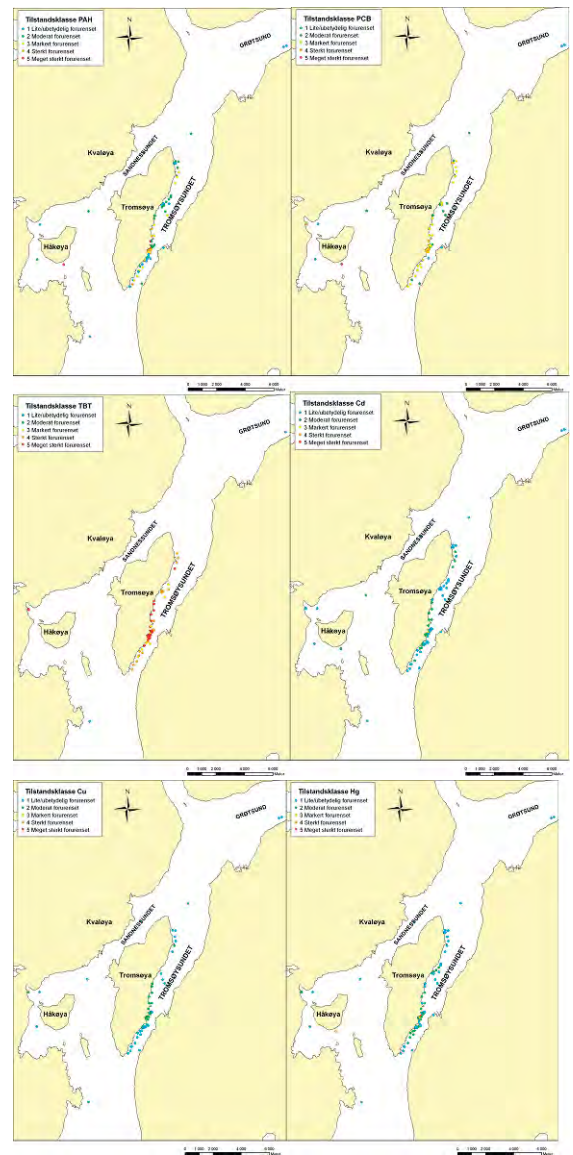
Tilstandsklasse PAH
1 Lite/ubetydelig forurenset
2 Moderat forurenset
3 Markert forurenset
4 Sterkt forurenset
5 Meget sterkt forurenset

N

GRØTSUND
Kvaløya
SANDNESSUNDET
Tromsøya
TROMSØYSUNDET
Håkøya

Tilstandsklasse PCB
1 Lite/ubetydelig forurenset
2 Moderat forurenset
3 Markert forurenset
4 Sterkt forurenset
5 Meget sterkt forurenset

N

GRØTSUND
Kvaløya
SANDNESSUNDET
Tromsøya
TROMSØYSUNDET
Håkøya

0 1 000 2 000 4 000 6 000 Meter

0 1 000 2 000 4 000 6 000 Meter

Tilstandsklasse TBT
1 Lite/ubetydelig forurenset
2 Moderat forurenset
3 Markert forurenset
4 Sterkt forurenset
5 Meget sterkt forurenset

N

GRØTSUND
Kvaløya
SANDNESSUNDET
Tromsøya
TROMSØYSUNDET
Håkøya

Tilstandsklasse Cd
1 Lite/ubetydelig forurenset
2 Moderat forurenset
3 Markert forurenset
4 Sterkt forurenset
5 Meget sterkt forurenset

N

GRØTSUND
Kvaløya
SANDNESSUNDET
Tromsøya
TROMSØYSUNDET
Håkøya

0 1 000 2 000 4 000 6 000 Meter

0 1 000 2 000 4 000 6 000 Meter

Tilstandsklasse Cu
1 Lite/ubetydelig forurenset
2 Moderat forurenset
3 Markert forurenset
4 Sterkt forurenset
5 Meget sterkt forurenset

N

GRØTSUND
Kvaløya
SANDNESSUNDET
Tromsøya
TROMSØYSUNDET
Håkøya

Tilstandsklasse Hg
1 Lite/ubetydelig forurenset
2 Moderat forurenset
3 Markert forurenset
4 Sterkt forurenset
5 Meget sterkt forurenset

N

GRØTSUND
Kvaløya
SANDNESSUNDET
Tromsøya
TROMSØYSUNDET
Håkøya

0 1 000 2 000 4 000 6 000 Meter

0 1 000 2 000 4 000 6 000 Meter